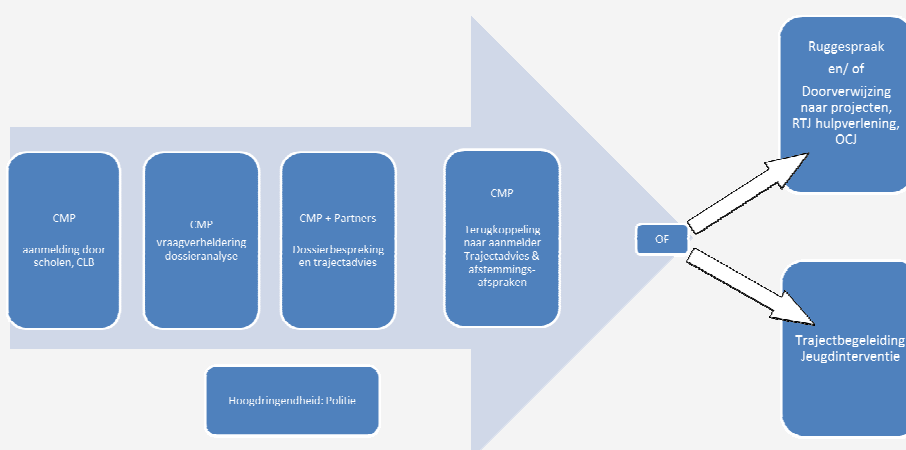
CMP

aanmelding door scholen, CLB

CMP

vraagverheldering dossieranalyse

CMP + Partners

Dossierbespreking en trajectadvies

CMP

Terugkoppeling naar aanmelder Trajectadvies & afstemmingsafspraken

Hoogdringendheid: Politie

OF

Ruggespraak

en/ of

Doorverwijzing naar projecten, RTJ hulpverlening, OCJ

Trajectbegeleiding Jeugdinterventie